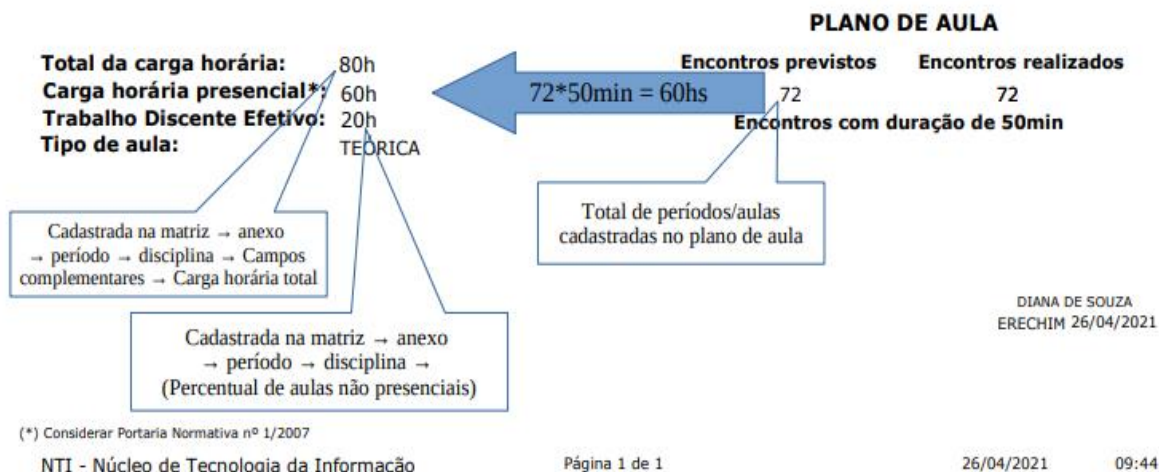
PLANO DE AULA

Total da carga horária: 80h
Carga horária presencial*: 60h
Trabalho Discente Efetivo: 20h
Tipo de aula: TEORICA

$72*50min = 60hs$

Encontros previstos Encontros realizados
72 72
Encontros com duração de 50min

Cadastrada na matriz → anexo → período → disciplina → Campos complementares → Carga horária total

Total de períodos/aulas cadastradas no plano de aula

Cadastrada na matriz → anexo → período → disciplina → (Percentual de aulas não presenciais)

DIANA DE SOUZA
ERECHIM 26/04/2021

(*) Considerar Portaria Normativa nº 1/2007

NTI - Núcleo de Tecnologia da Informação Página 1 de 1 26/04/2021 09:44